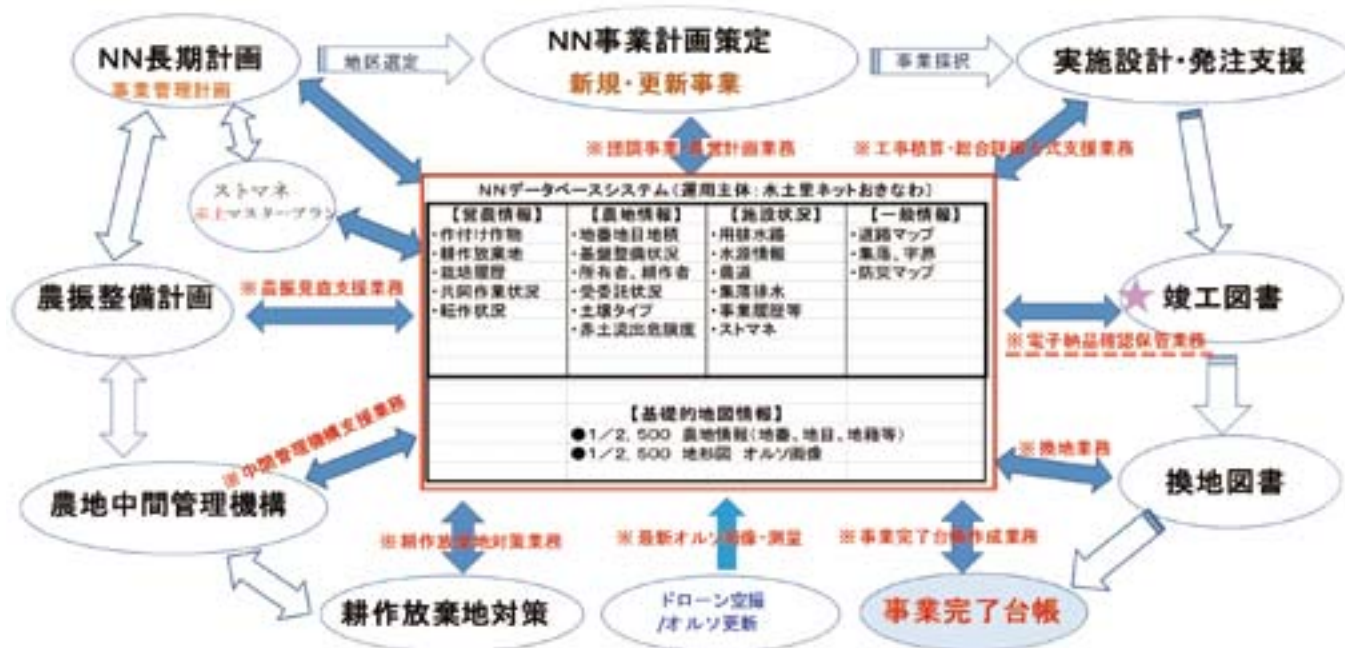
NN長期計画
事業管理計画

地区選定

NN事業計画策定
新規・更新事業

事業採択

実施設計・発注支援

ストマネ
水土マスタープラン

※採択事業・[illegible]計画業務

※工事積算・総合評価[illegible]支援業務

NNデータベースシステム（運用主体：水土里ネットおきなわ）

| 【営農情報】 | 【農地情報】 | 【施設状況】 | 【一般情報】 |
|---|---|---|---|
| ・作付け作物 | ・地番地目地積 | ・用排水路 | ・道路マップ |
| ・耕作放棄地 | ・基盤整備状況 | ・水源情報 | ・集落、字界 |
| ・栽培履歴 | ・所有者、耕作者 | ・農道 | ・防災マップ |
| ・共同作業状況 | ・受委託状況 | ・集落排水 | |
| ・転作状況 | ・土壌タイプ | ・事業履歴等 | |
| | ・赤土流出危険度 | ・ストマネ | |

【基礎的地図情報】
●1／2，500　農地情報（地番、地目、地籍等）
●1／2，500　地形図　オルソ画像

農振整備計画

※農振見直支援業務

竣工図書

※電子納品確認保管業務

※中間管理機構支援業務

※換地業務

農地中間管理機構

換地図書

※耕作放棄地対策業務

※最新オルソ画像・測量

※事業完了台帳作成業務

耕作放棄地対策

ドローン空撮
/オルソ更新

事業完了台帳